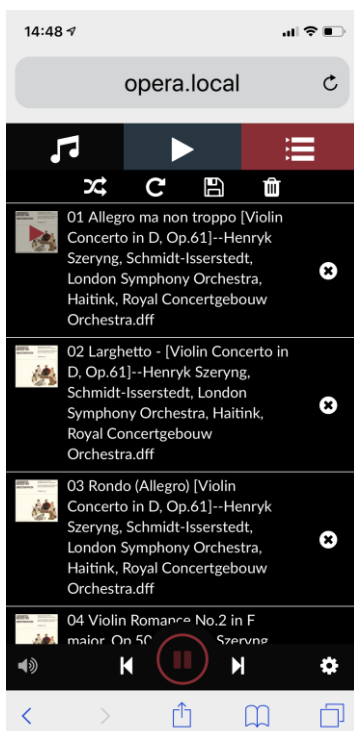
14:48

opera.local

01 Allegro ma non troppo [Violin Concerto in D, Op.61]--Henryk Szeryng, Schmidt-Isserstedt, London Symphony Orchestra, Haitink, Royal Concertgebouw Orchestra.dff

02 Larghetto - [Violin Concerto in D, Op.61]--Henryk Szeryng, Schmidt-Isserstedt, London Symphony Orchestra, Haitink, Royal Concertgebouw Orchestra.dff

03 Rondo (Allegro) [Violin Concerto in D, Op.61]--Henryk Szeryng, Schmidt-Isserstedt, London Symphony Orchestra, Haitink, Royal Concertgebouw Orchestra.dff

04 Violin Romance No.2 in F major, Op.50 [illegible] Szeryng